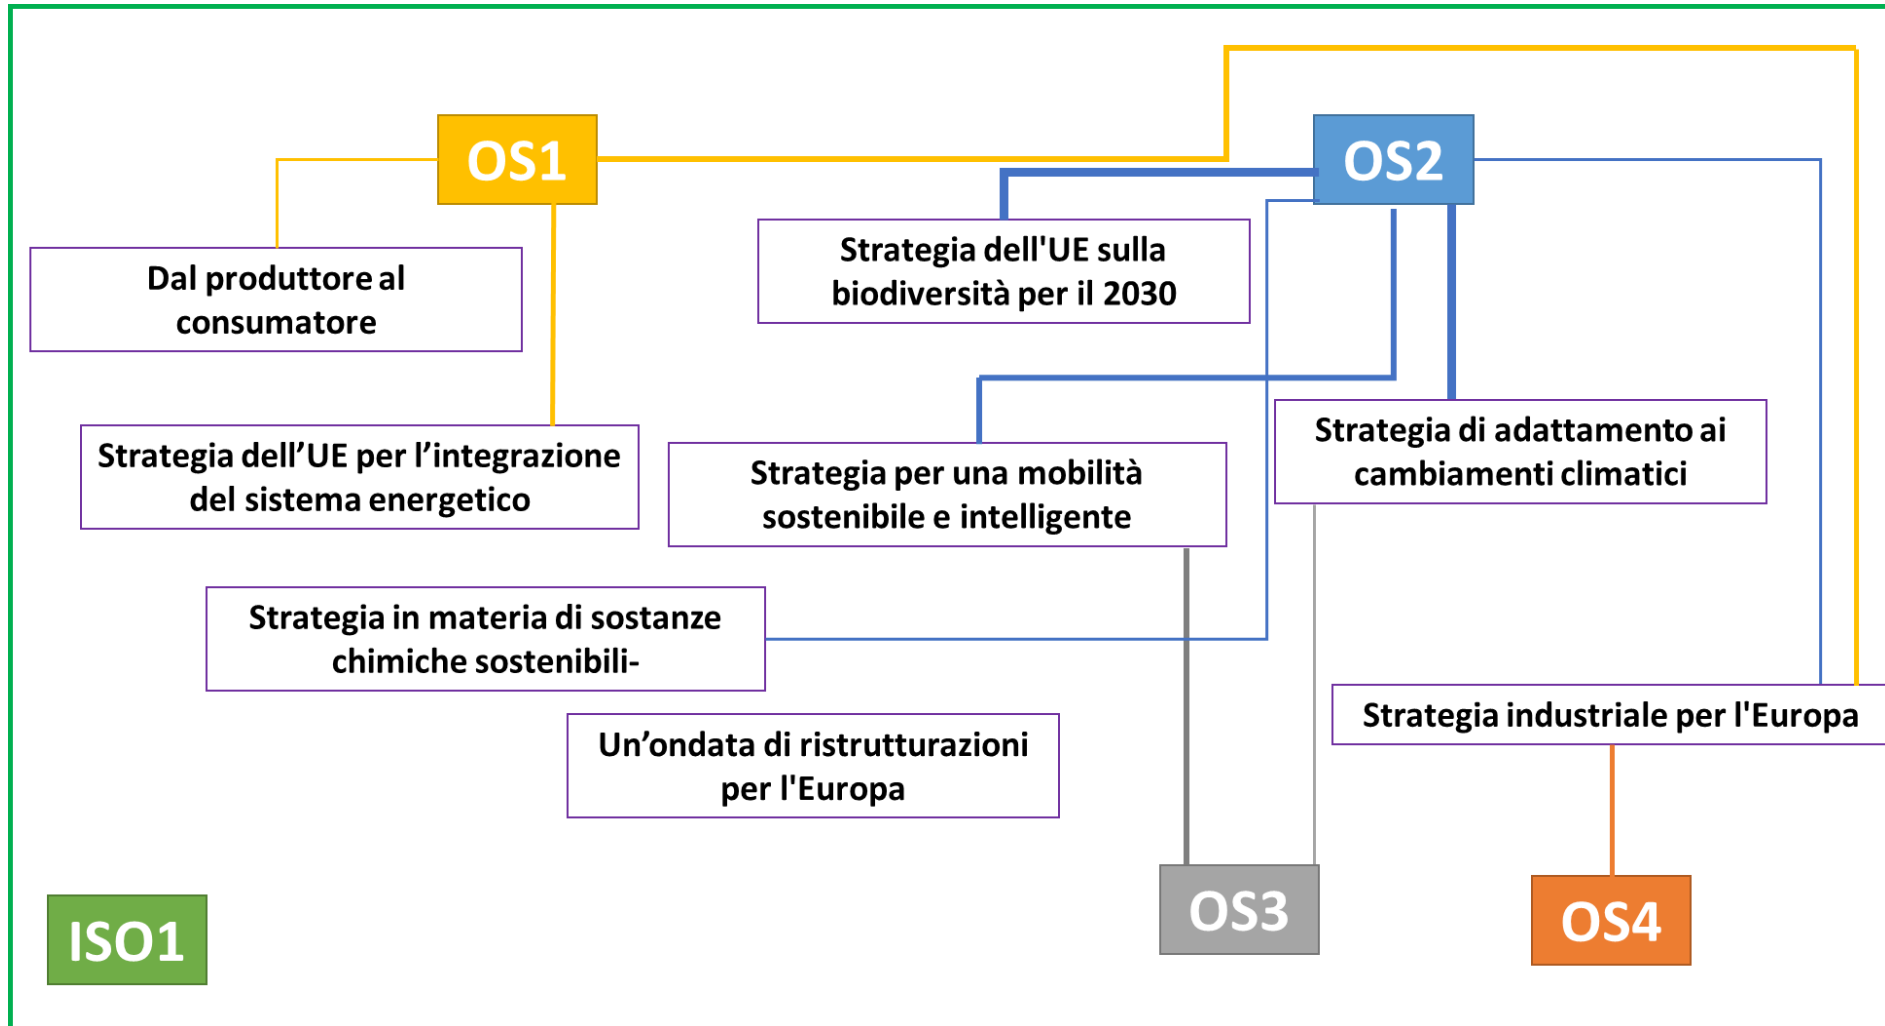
OS1

OS2

Dal produttore al consumatore

Strategia dell'UE sulla biodiversità per il 2030

Strategia dell’UE per l’integrazione del sistema energetico

Strategia per una mobilità sostenibile e intelligente

Strategia di adattamento ai cambiamenti climatici

Strategia in materia di sostanze chimiche sostenibili-

Strategia industriale per l'Europa

Un’ondata di ristrutturazioni per l'Europa

ISO1

OS3

OS4